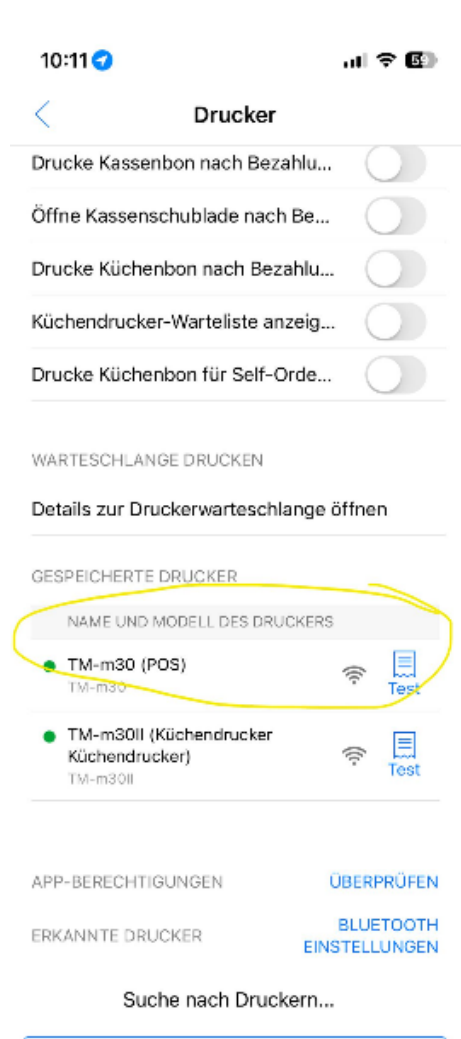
10:11

59

Drucker

Drucke Kassenbon nach Bezahlu...

Öffne Kassenschublade nach Be...

Drucke Küchenbon nach Bezahlu...

Küchendrucker-Warteliste anzeig...

Drucke Küchenbon für Self-Orde...

WARTESCHLANGE DRUCKEN

Details zur Druckerwarteschlange öffnen

GESPEICHERTE DRUCKER

NAME UND MODELL DES DRUCKERS

TM-m30 (POS)
TM-m30

Test

TM-m30II (Küchendrucker Küchendrucker)
TM-m30II

Test

APP-BERECHTIGUNGEN

ÜBERPRÜFEN

ERKANNTE DRUCKER

BLUETOOTH EINSTELLUNGEN

Suche nach Druckern...